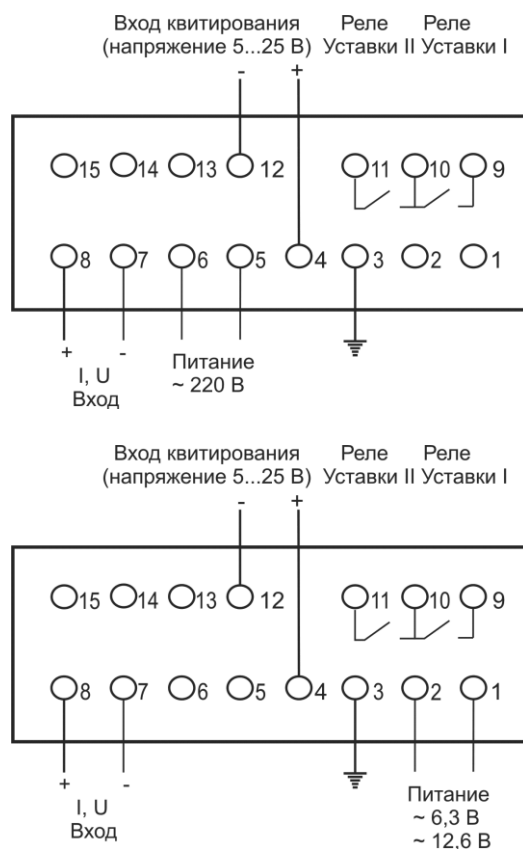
Вход квитирования (напряжение 5...25 В)
Реле Уставки II
Реле Уставки I

- +

15 14 13 12
11 10 9
8 7 6 5 4 3 2 1

+ -
I, U
Вход

Питание
~ 220 В

Вход квитирования (напряжение 5...25 В)
Реле Уставки II
Реле Уставки I

- +

15 14 13 12
11 10 9
8 7 6 5 4 3 2 1

+ -
I, U
Вход

Питание
~ 6,3 В
~ 12,6 В